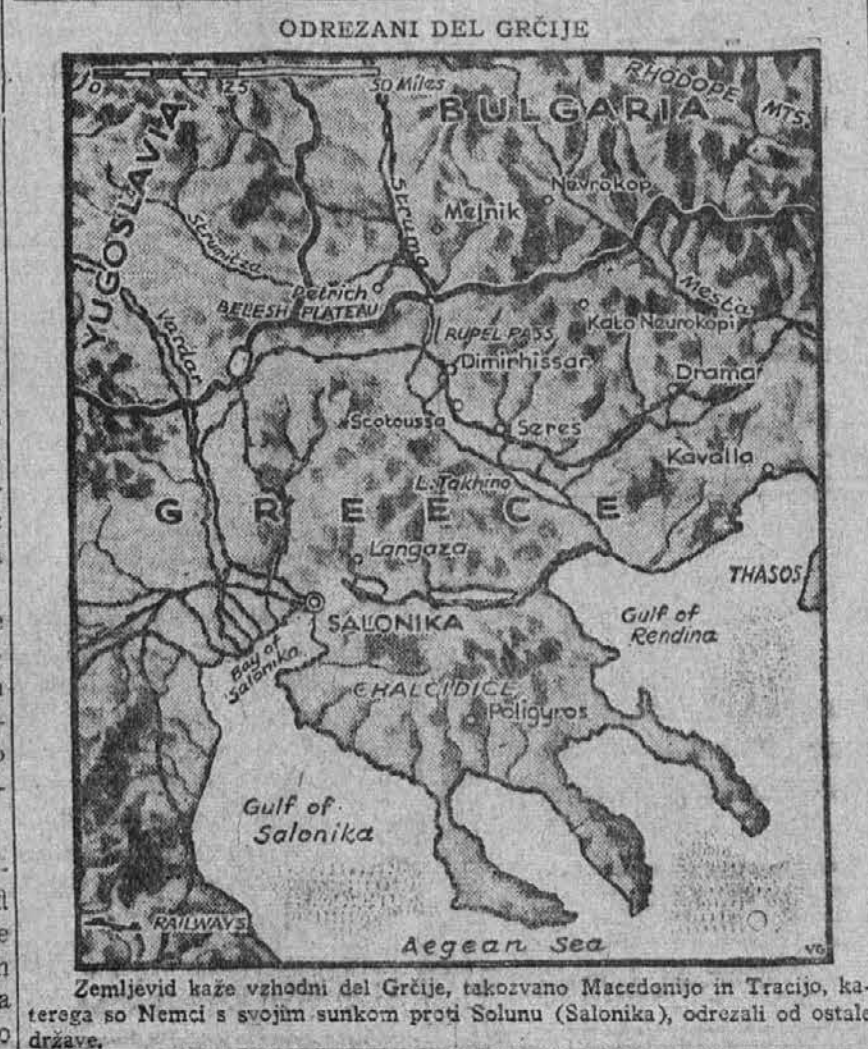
ODREZANI DEL GRČIJE

0 25 50 Miles

BULGARIA

RHODOPE MTS.

YUGOSLAVIA

Struma

Nevrokop

Mejnik

Strumitza

Mesta

Petrich

BELESH PLATEAU

RUPEL PASS

Kato Neurokopi

Vardar

Dimirhissar

Drama

Scotoussa

Seres

Kavalla

L. Takhino

GREECE

Langaza

THASOS

SALONIKA

Gulf of Rendina

Bay of Salonika

CHALCIDICE

Poligyros

Gulf of Salonika

RAILWAYS

Aegean Sea

VG

Zemljevid kaže vzhodni del Grčije, takozvano Macedonijo in Tracijo, katerega so Nemci s svojim sunkom proti Solunu (Salonika), odrezali od ostale države.